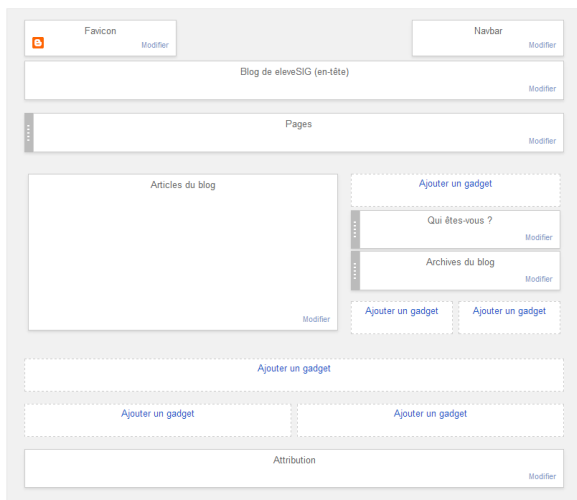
Favicon
Modifier

Navbar
Modifier

Blog de eleveSIG (en-tête)
Modifier

Pages
Modifier

Articles du blog
Modifier

Ajouter un gadget

Qui êtes-vous ?
Modifier

Archives du blog
Modifier

Ajouter un gadget

Ajouter un gadget

Ajouter un gadget

Ajouter un gadget

Ajouter un gadget

Attribution
Modifier